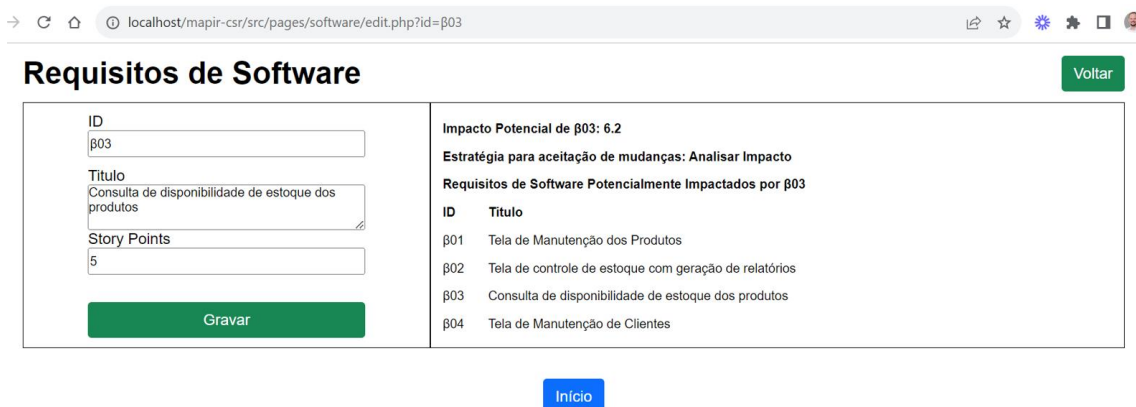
localhost/mapir-csr/src/pages/software/edit.php?id=β03

Requisitos de Software

Voltar

ID
β03
Titulo
Consulta de disponibilidade de estoque dos produtos
Story Points
5

Gravar

Impacto Potencial de β03: 6.2

Estratégia para aceitação de mudanças: Analisar Impacto

Requisitos de Software Potencialmente Impactados por β03

| ID | Titulo |
|---|---|
| β01 | Tela de Manutenção dos Produtos |
| β02 | Tela de controle de estoque com geração de relatórios |
| β03 | Consulta de disponibilidade de estoque dos produtos |
| β04 | Tela de Manutenção de Clientes |

Início